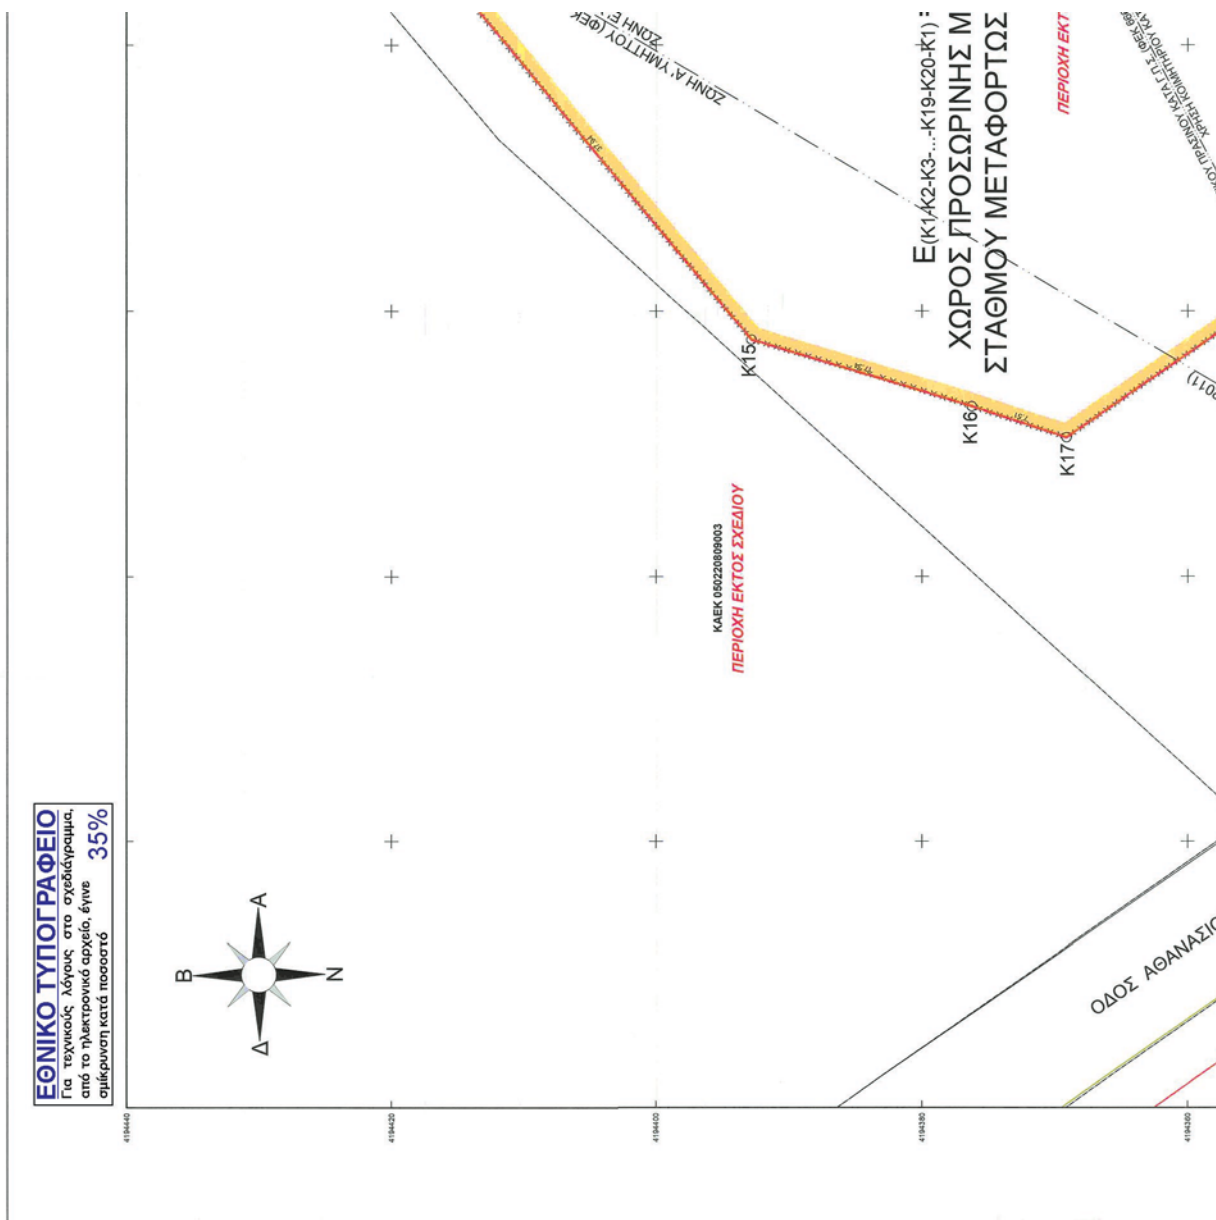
ΕΘΝΙΚΟ ΤΥΠΟΓΡΑΦΕΙΟ
Για τεχνικούς λόγους στο σχεδιάγραμμα, από το ηλεκτρονικό αρχείο, έγινε σμίκρυνση κατά ποσοστό 35%

Β
Α
Ν
Δ

4194440
4194420
4194400
4194380
4194360

ΖΩΝΗ Α' ΥΜΗΤΤΟΥ (ΦΕΚ
ΖΩΝΗ Ε
Ε(Κ1-Κ2-Κ3-...-Κ19-Κ20-Κ1) =
ΧΩΡΟΣ ΠΡΟΣΩΡΙΝΗΣ Μ
ΣΤΑΘΜΟΥ ΜΕΤΑΦΟΡΤΩΣ
ΠΕΡΙΟΧΗ ΕΚΤ
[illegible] ΠΡΑΣΙΝΟΥ ΚΑΤΑ Γ.Π.Σ. (ΦΕΚ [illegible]
ΧΡΗΣΗ ΚΟΙΜΗΤΗΡΙΟΥ ΚΑ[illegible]
2011)
Κ15
Κ16
Κ17
ΚΑΕΚ 050220809003
ΠΕΡΙΟΧΗ ΕΚΤΟΣ ΣΧΕΔΙΟΥ
ΟΔΟΣ ΑΘΑΝΑΣΙΟ